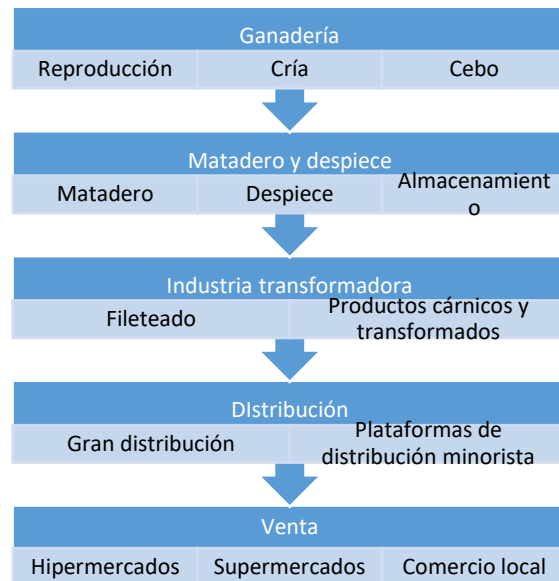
Ganadería

Reproducción

Cría

Cebo

Matadero y despiece

Matadero

Despiece

Almacenamiento

Industria transformadora

Fileteado

Productos cárnicos y transformados

DIstribución

Gran distribución

Plataformas de distribución minorista

Venta

Hipermercados

Supermercados

Comercio local